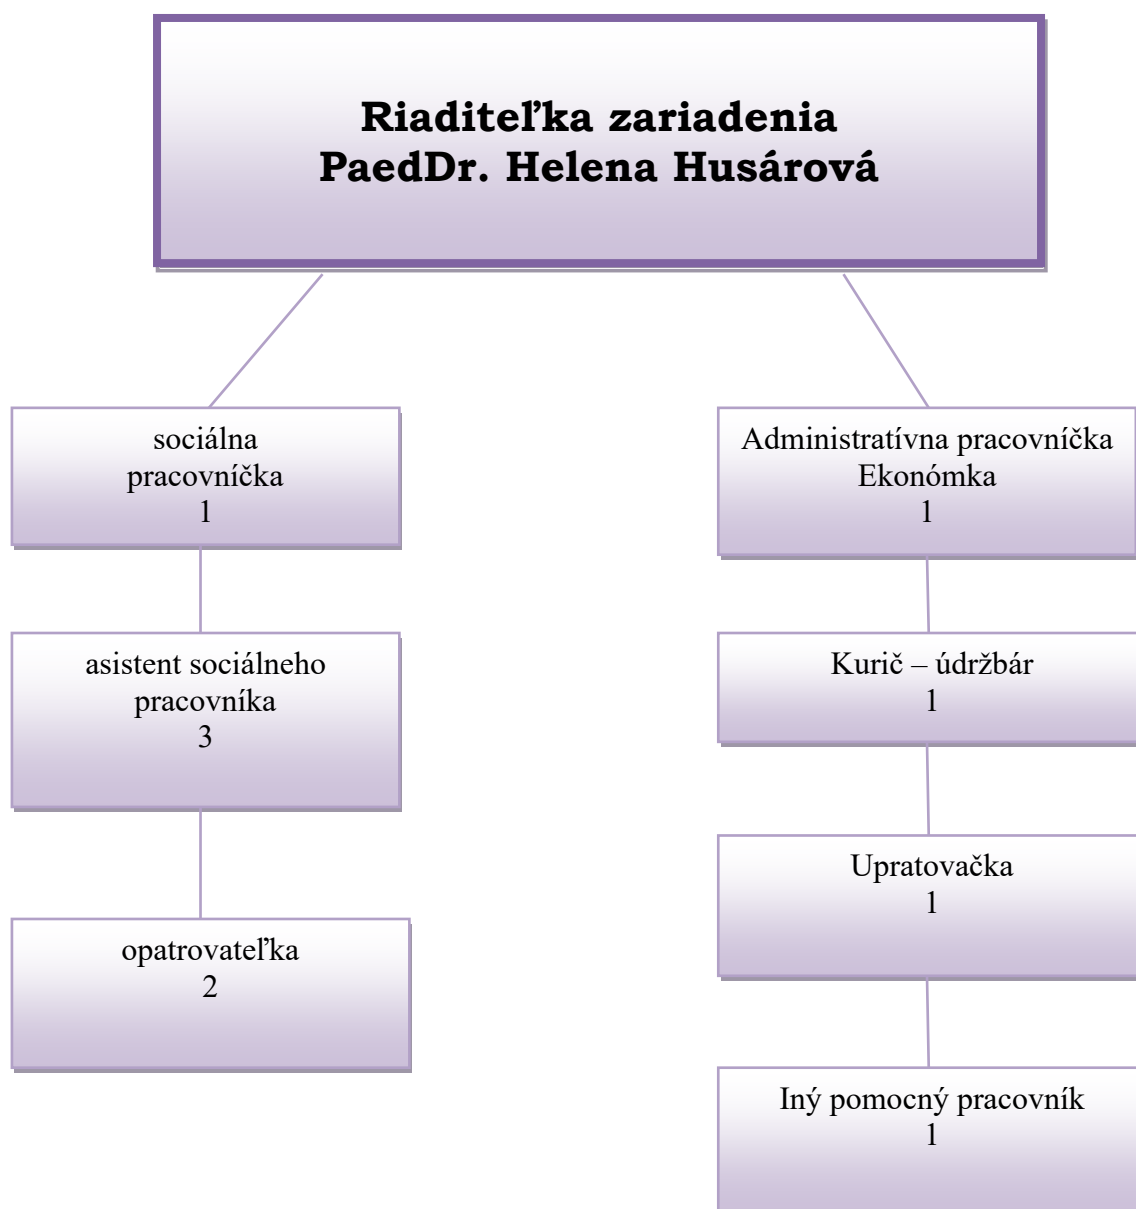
Riaditeľka zariadenia
PaedDr. Helena Husárová

sociálna pracovníčka
1

asistent sociálneho pracovníka
3

opatrovateľka
2

Administratívna pracovníčka
Ekonómka
1

Kurič – údržbár
1

Upratovačka
1

Iný pomocný pracovník
1